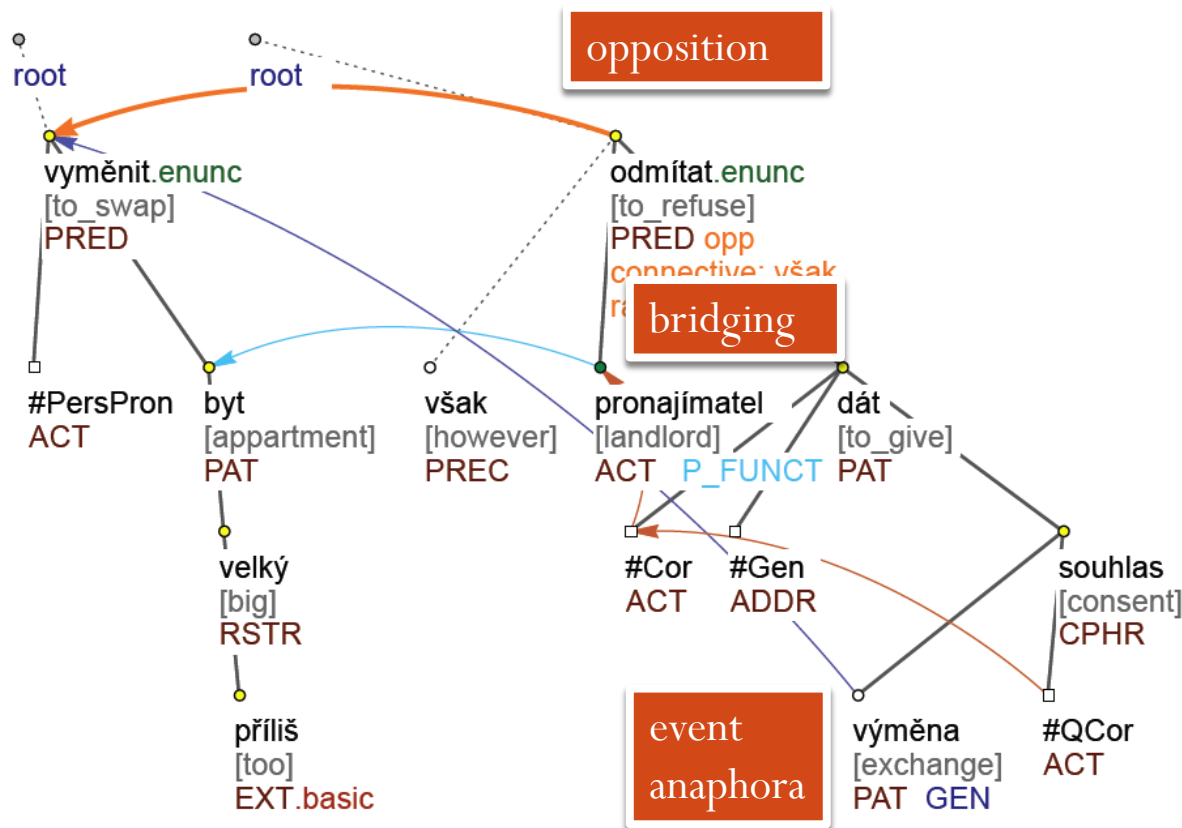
opposition

root

root

vyměnit.enunc
[to_swap]
PRED

odmítat.enunc
[to_refuse]
PRED opp
connective: však
ra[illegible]

bridging

#PersPron
ACT

byt
[appartment]
PAT

však
[however]
PREC

pronajímatel
[landlord]
ACT P_FUNCT

dát
[to_give]
PAT

velký
[big]
RSTR

#Cor
ACT

#Gen
ADDR

souhlas
[consent]
CPHR

příliš
[too]
EXT.basic

event anaphora

výměna
[exchange]
PAT GEN

#QCor
ACT